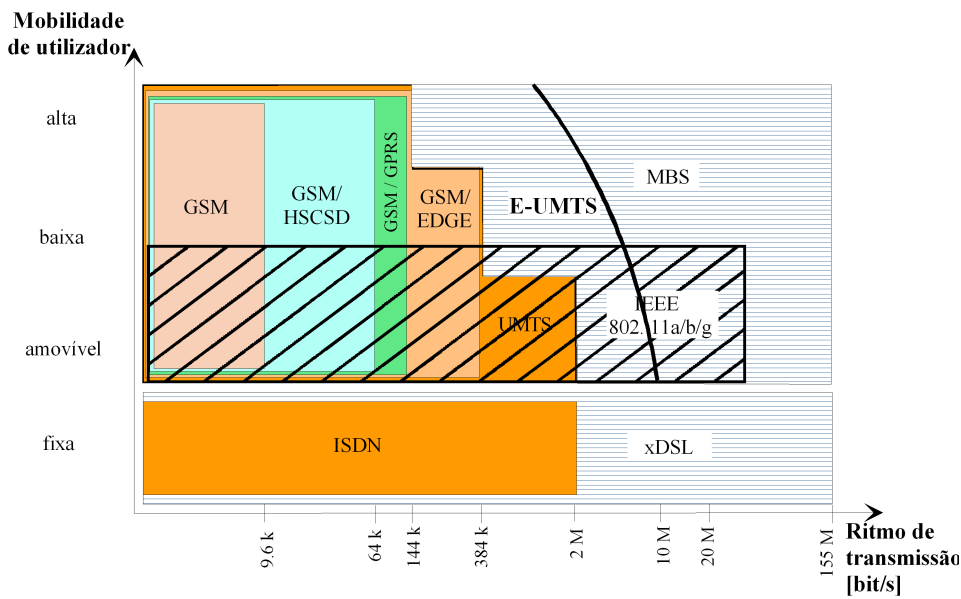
Mobilidade de utilizador

alta

baixa

amovível

fixa

GSM

GSM/ HSCSD

GSM / GPRS

GSM/ EDGE

E-UMTS

MBS

UMTS

IEEE 802.11a/b/g

ISDN

xDSL

9.6 k

64 k

144 k

384 k

2 M

10 M

20 M

155 M

Ritmo de transmissão [bit/s]